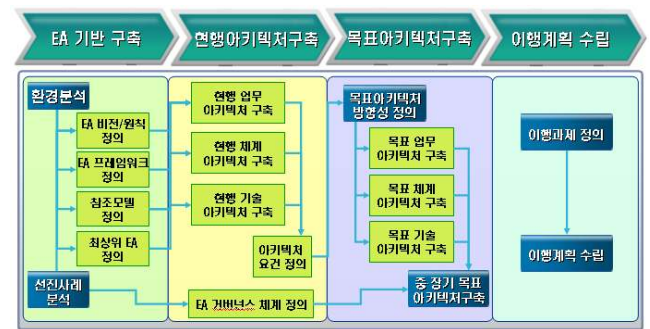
EA 기반 구축

현행아키텍처구축

목표아키텍처구축

이행계획 수립

환경분석

EA 비전/원칙 정의

EA 프레임워크 정의

참조모델 정의

최상위 EA 정의

선진사례 분석

현행 업무 아키텍처 구축

현행 체계 아키텍처 구축

현행 기술 아키텍처 구축

아키텍처 요건 정의

EA 거버넌스 체계 정의

목표아키텍처 방향성 정의

목표 업무 아키텍처 구축

목표 체계 아키텍처 구축

목표 기술 아키텍처 구축

중 장기 목표 아키텍처구축

이행과제 정의

이행계획 수립